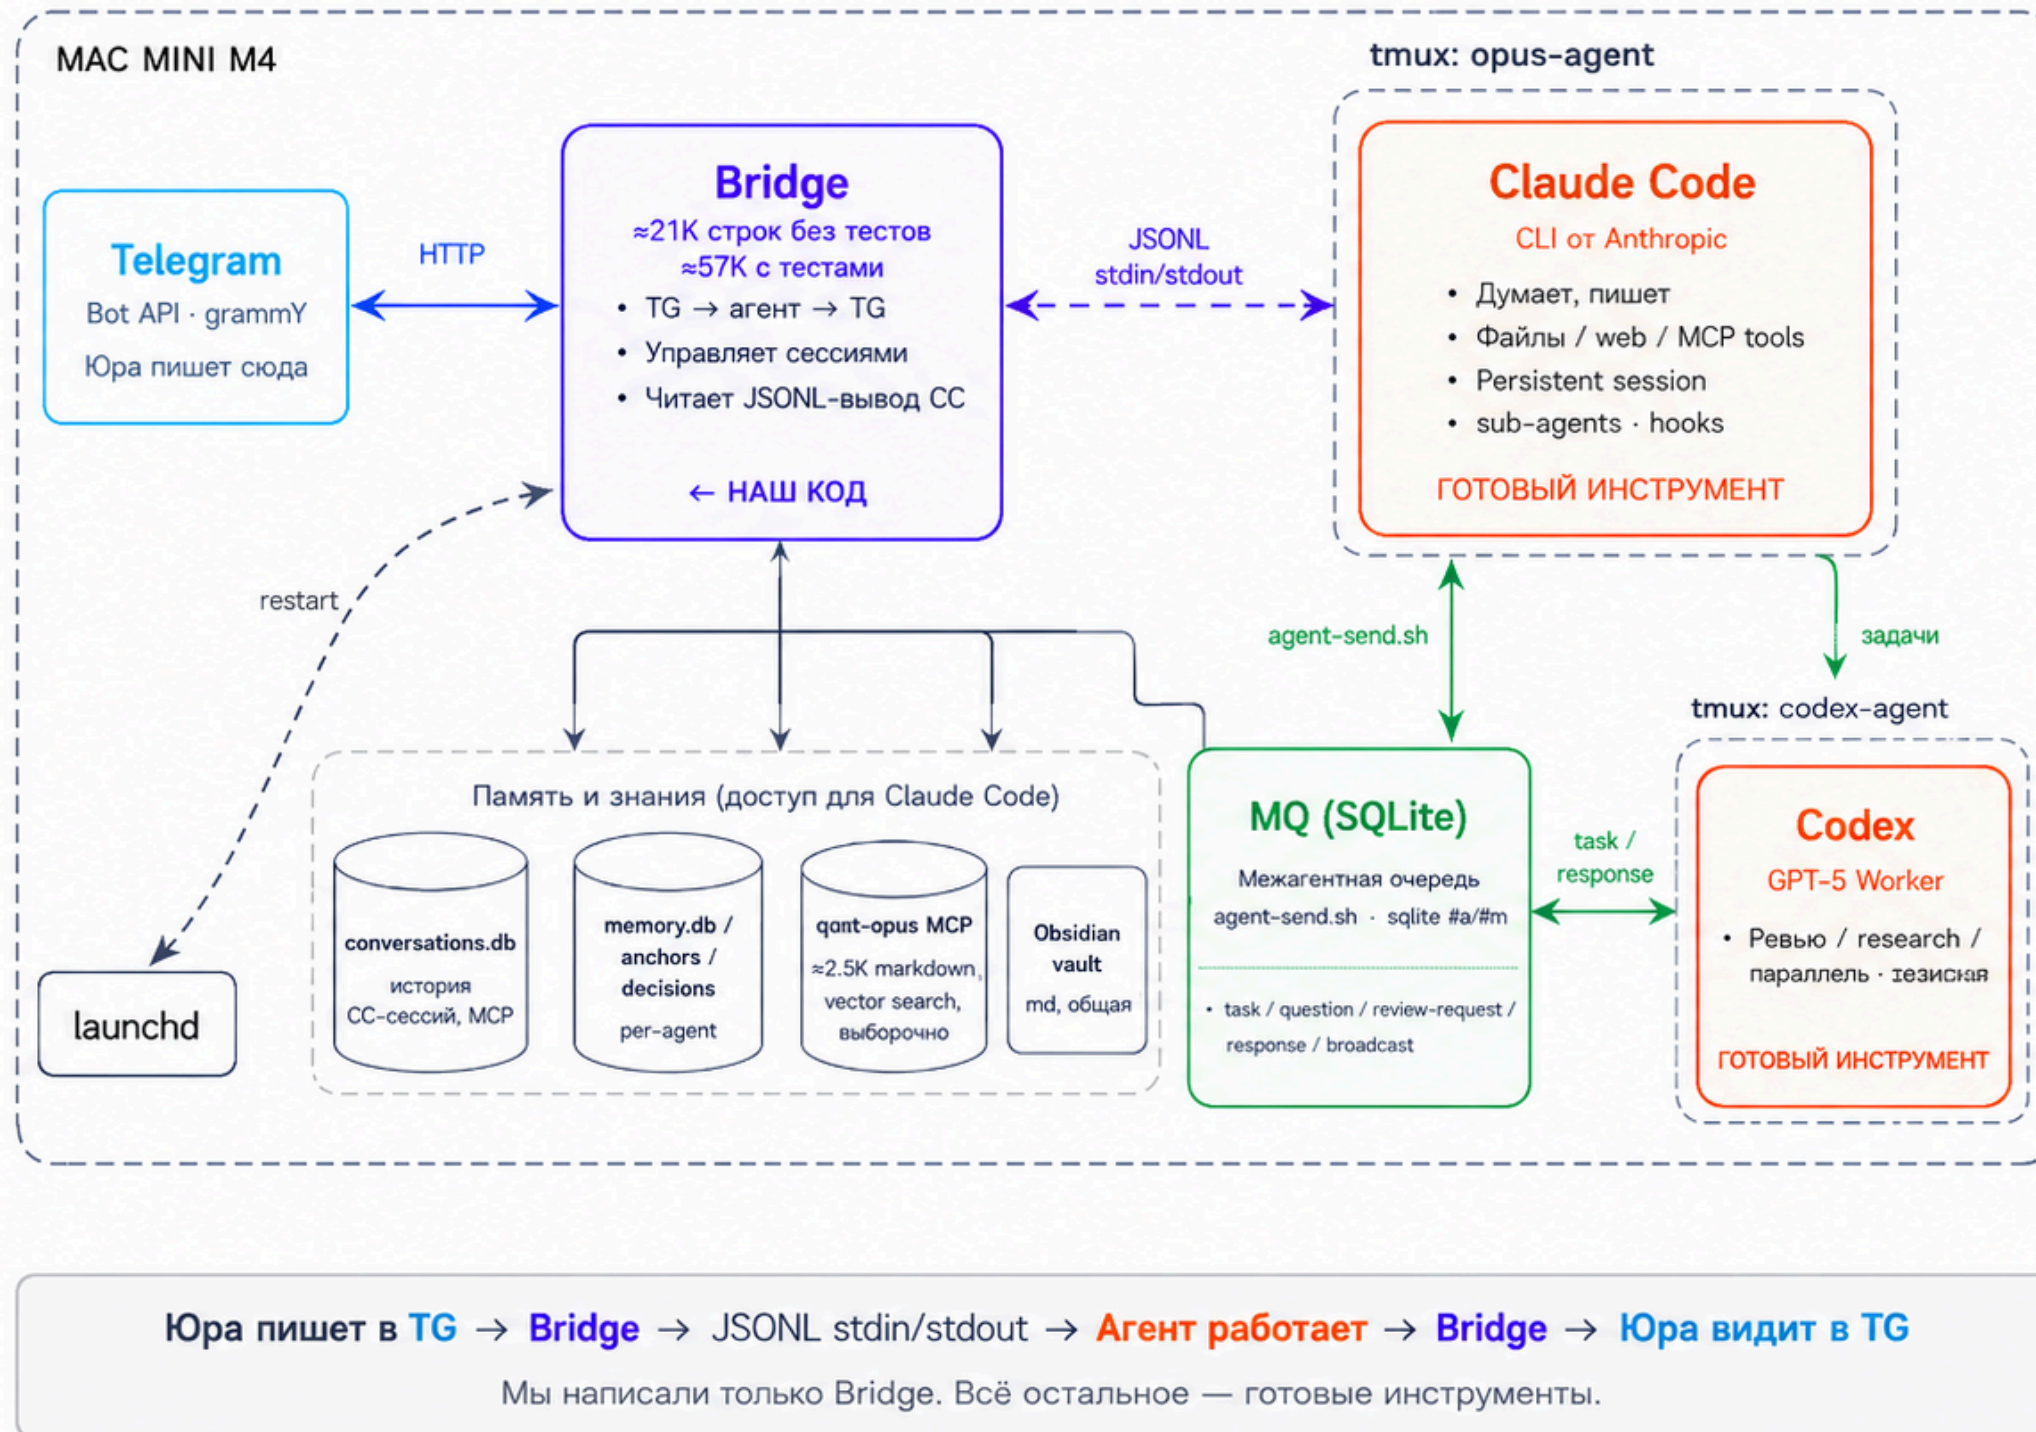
MAC MINI M4

tmux: opus-agent

Telegram
Bot API · grammY
Юра пишет сюда

HTTP

Bridge
≈21K строк без тестов
≈57K с тестами
• TG → агент → TG
• Управляет сессиями
• Читает JSONL-вывод CC
← НАШ КОД

JSONL
stdin/stdout

Claude Code
CLI от Anthropic
• Думает, пишет
• Файлы / web / MCP tools
• Persistent session
• sub-agents · hooks
ГОТОВЫЙ ИНСТРУМЕНТ

restart

agent-send.sh

задачи

tmux: codex-agent

Память и знания (доступ для Claude Code)

conversations.db
история
CC-сессий, MCP

memory.db /
anchors /
decisions
per-agent

qant-opus MCP
≈2.5K markdown,
vector search,
выборочно

Obsidian
vault
md, общая

launchd

MQ (SQLite)
Межагентная очередь
agent-send.sh · sqlite #a/#m
• task / question / review-request / response / broadcast

task /
response

Codex
GPT-5 Worker
• Ревью / research / параллель · тезисная
ГОТОВЫЙ ИНСТРУМЕНТ

Юра пишет в TG → Bridge → JSONL stdin/stdout → Агент работает → Bridge → Юра видит в TG
Мы написали только Bridge. Всё остальное — готовые инструменты.